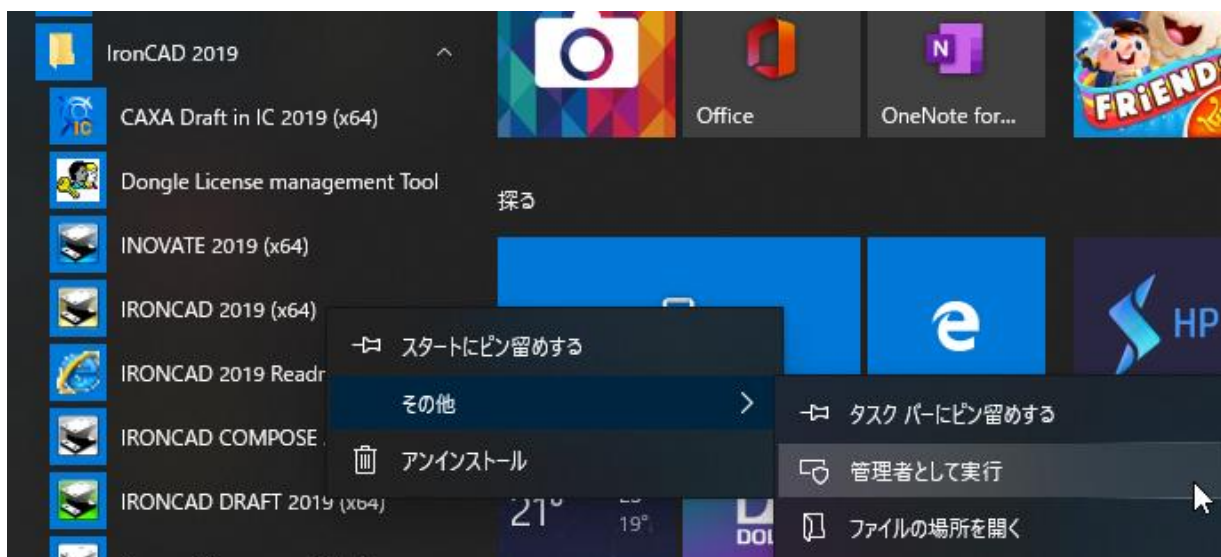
IronCAD 2019

CAXA Draft in IC 2019 (x64)

Dongle License management Tool

INOVATE 2019 (x64)

IRONCAD 2019 (x64)

IRONCAD 2019 Readr

IRONCAD COMPOSE

IRONCAD DRAFT 2019 (x64)

Office

OneNote for...

FRIEND

探る

HP

スタートにピン留めする

その他

アンインストール

タスク バーにピン留めする

管理者として実行

ファイルの場所を開く

21°

19°

DOL